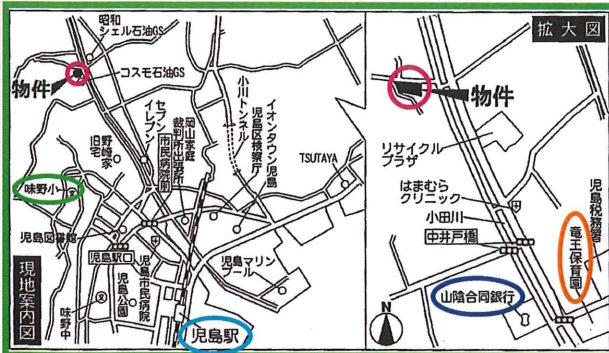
昭和シェル石油GS

コスモ石油GS

物件

小川トンネル

イオンタウン児島

児島区検察庁

岡山家庭裁判所出張所

セブンイレブン

市民病院

旧宅

野崎家

TSUTAYA

味野小

児島図書館

児島駅

児島市民病院

児島公園

味野中

児島マリンプール

児島駅

現地案内図

拡大図

物件

リサイクルプラザ

はまむらクリニック

小田川

中井戸橋

児島税務署

竜王保育園

山陰合同銀行

N